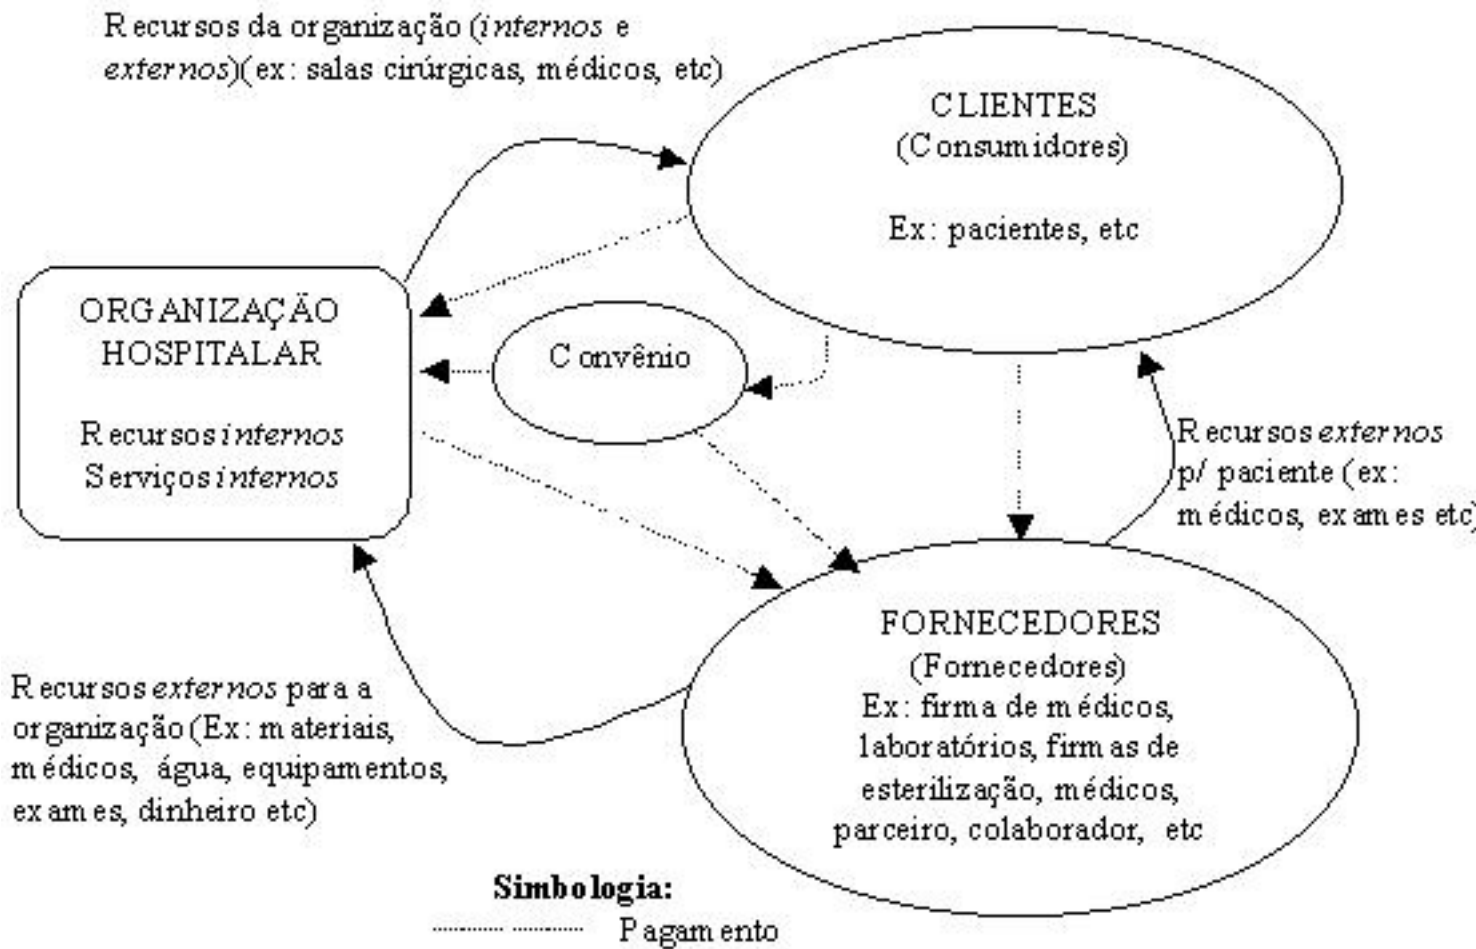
Recursos da organização (*internos* e *externos*)(ex: salas cirúrgicas, médicos, etc)

CLIENTES
(Consumidores)

Ex: pacientes, etc

ORGANIZAÇÃO HOSPITALAR

Recursos *internos*
Serviços *internos*

Convênio

Recursos *externos* p/ paciente (ex: médicos, exames etc)

FORNECEDORES
(Fornecedores)
Ex: firma de médicos, laboratórios, firmas de esterilização, médicos, parceiro, colaborador, etc

Recursos *externos* para a organização (Ex: materiais, médicos, água, equipamentos, exames, dinheiro etc)

**Simbologia:**
Pagamento